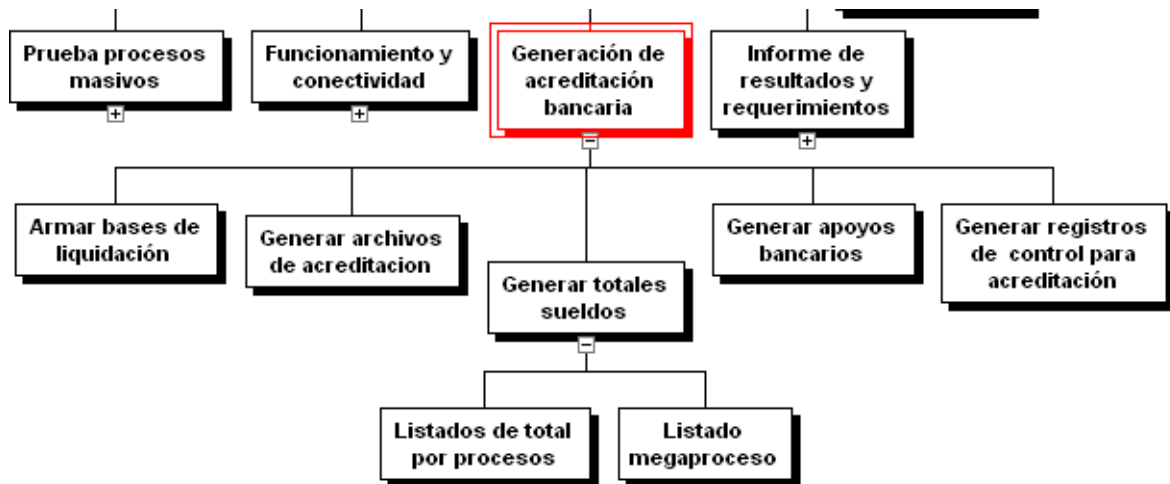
Prueba procesos masivos

Funcionamiento y conectividad

Generación de acreditación bancaria

Informe de resultados y requerimientos

Armar bases de liquidación

Generar archivos de acreditacion

Generar totales sueldos

Generar apoyos bancarios

Generar registros de control para acreditación

Listados de total por procesos

Listado megaproceso